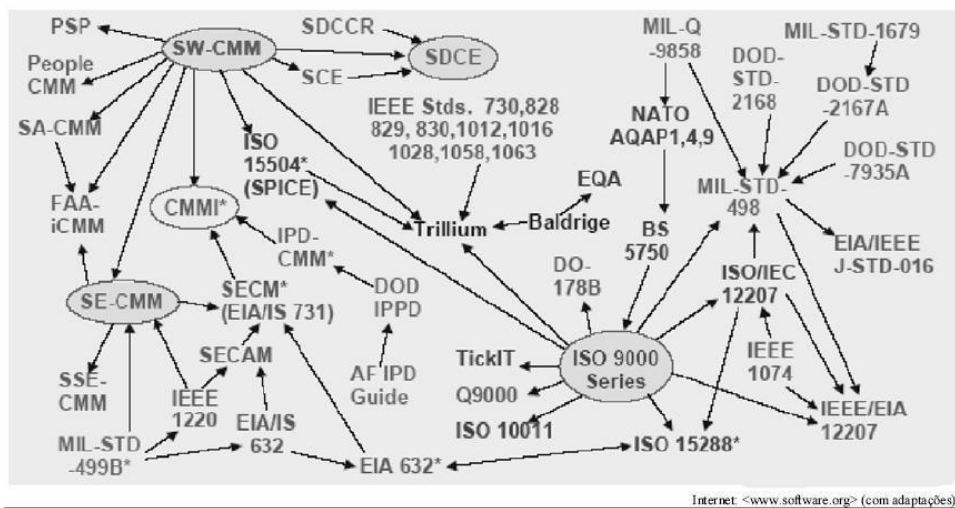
PSP
SW-CMM
SDCCR
SDCE
People CMM
SCE
SA-CMM
FAA-iCMM
ISO 15504* (SPICE)
CMMI*
IEEE Stds. 730,828 829, 830,1012,1016 1028,1058,1063
MIL-Q -9858
NATO AQAP1,4,9
BS 5750
DOD-STD-2168
MIL-STD-1679
DOD-STD -2167A
DOD-STD -7935A
MIL-STD-498
EIA/IEEE J-STD-016
EQA
Baldrige
Trillium
IPD-CMM*
DOD IPPD
SE-CMM
SECM* (EIA/IS 731)
SECAM
AF IPD Guide
DO-178B
ISO/IEC 12207
IEEE 1074
IEEE/EIA 12207
TickIT
ISO 9000 Series
Q9000
ISO 10011
ISO 15288*
SSE-CMM
IEEE 1220
EIA/IS 632
MIL-STD -499B*
EIA 632*
Internet: <www.software.org> (com adaptações)